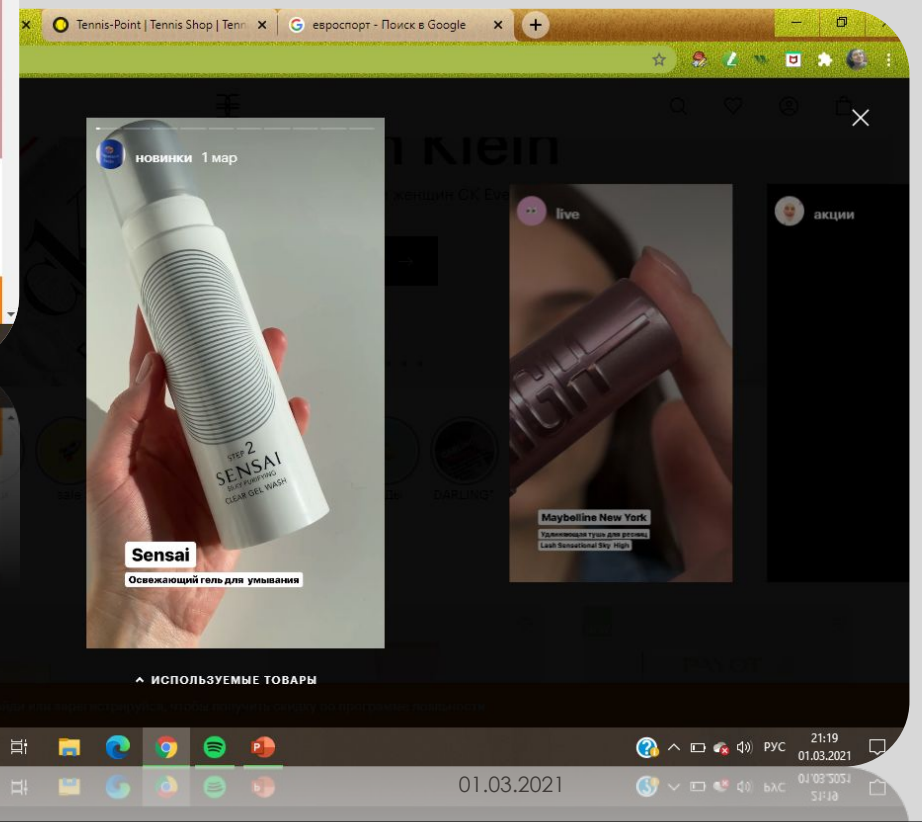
Tennis-Point | Tennis Shop | Tenn ×
евроспорт - Поиск в Google ×
новинки 1 мар
STEP 2
SENSAI
SILKY PURIFYING
CLEAR GEL WASH
Sensai
Освежающий гель для умывания
live
Maybelline New York
Удлиняющая тушь для ресниц
Lash Sensational Sky High
акции
∧ ИСПОЛЬЗУЕМЫЕ ТОВАРЫ
РУС
21:19
01.03.2021
01.03.2021